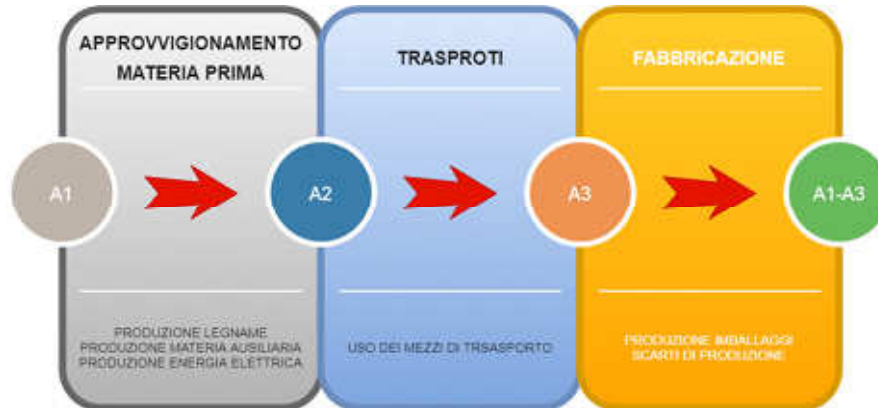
APPROVVIGIONAMENTO MATERIA PRIMA

A1

PRODUZIONE LEGNAME
PRODUZIONE MATERIA AUSILIARIA
PRODUZIONE ENERGIA ELETTRICA

TRASPROTI

A2

USO DEI MEZZI DI TRSASPORTO

FABBRICAZIONE

A3

PRODUZIONE IMBALLAGGI
SCARTI DI PRODUZIONE

A1-A3